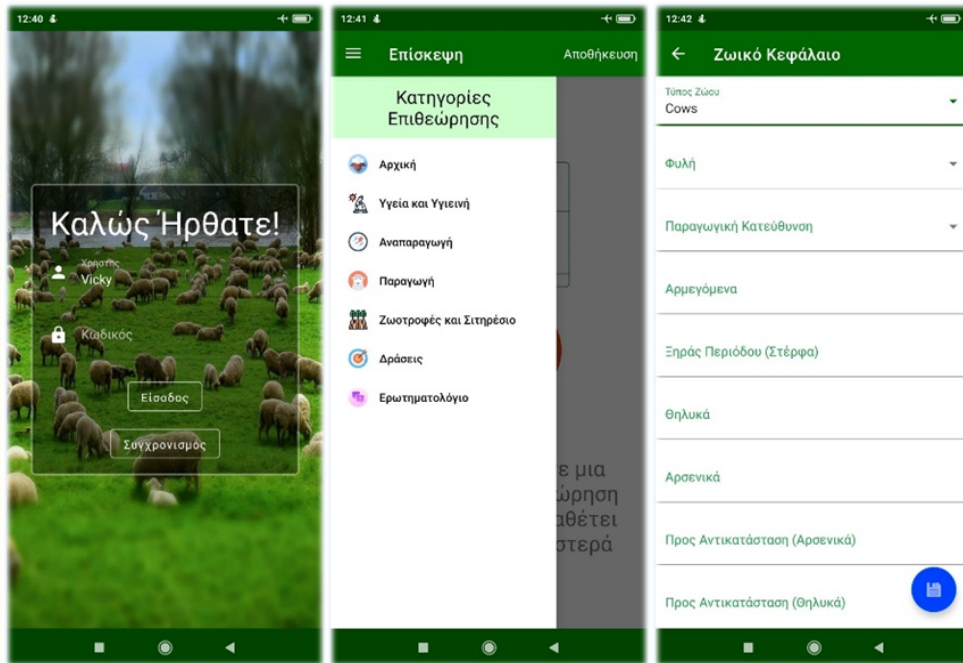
12:40

Καλώς Ήρθατε!

Χρήστης
Vicky

Κωδικός

Είσοδος

Συγχρονισμός

12:41

Επίσκεψη

Αποθήκευση

Κατηγορίες Επιθεώρησης

Αρχική

Υγεία και Υγιεινή

Αναπαραγωγή

Παραγωγή

Ζωοτροφές και Σιτηρέσιο

Δράσεις

Ερωτηματολόγιο

ε μια
ώρηση
αθέτει
στερά

12:42

Ζωικό Κεφάλαιο

Τύπος Ζώου
Cows

Φυλή

Παραγωγική Κατεύθυνση

Αρμεγόμενα

Ξηράς Περιόδου (Στέρφα)

Θηλυκά

Αρσενικά

Προς Αντικατάσταση (Αρσενικά)

Προς Αντικατάσταση (Θηλυκά)